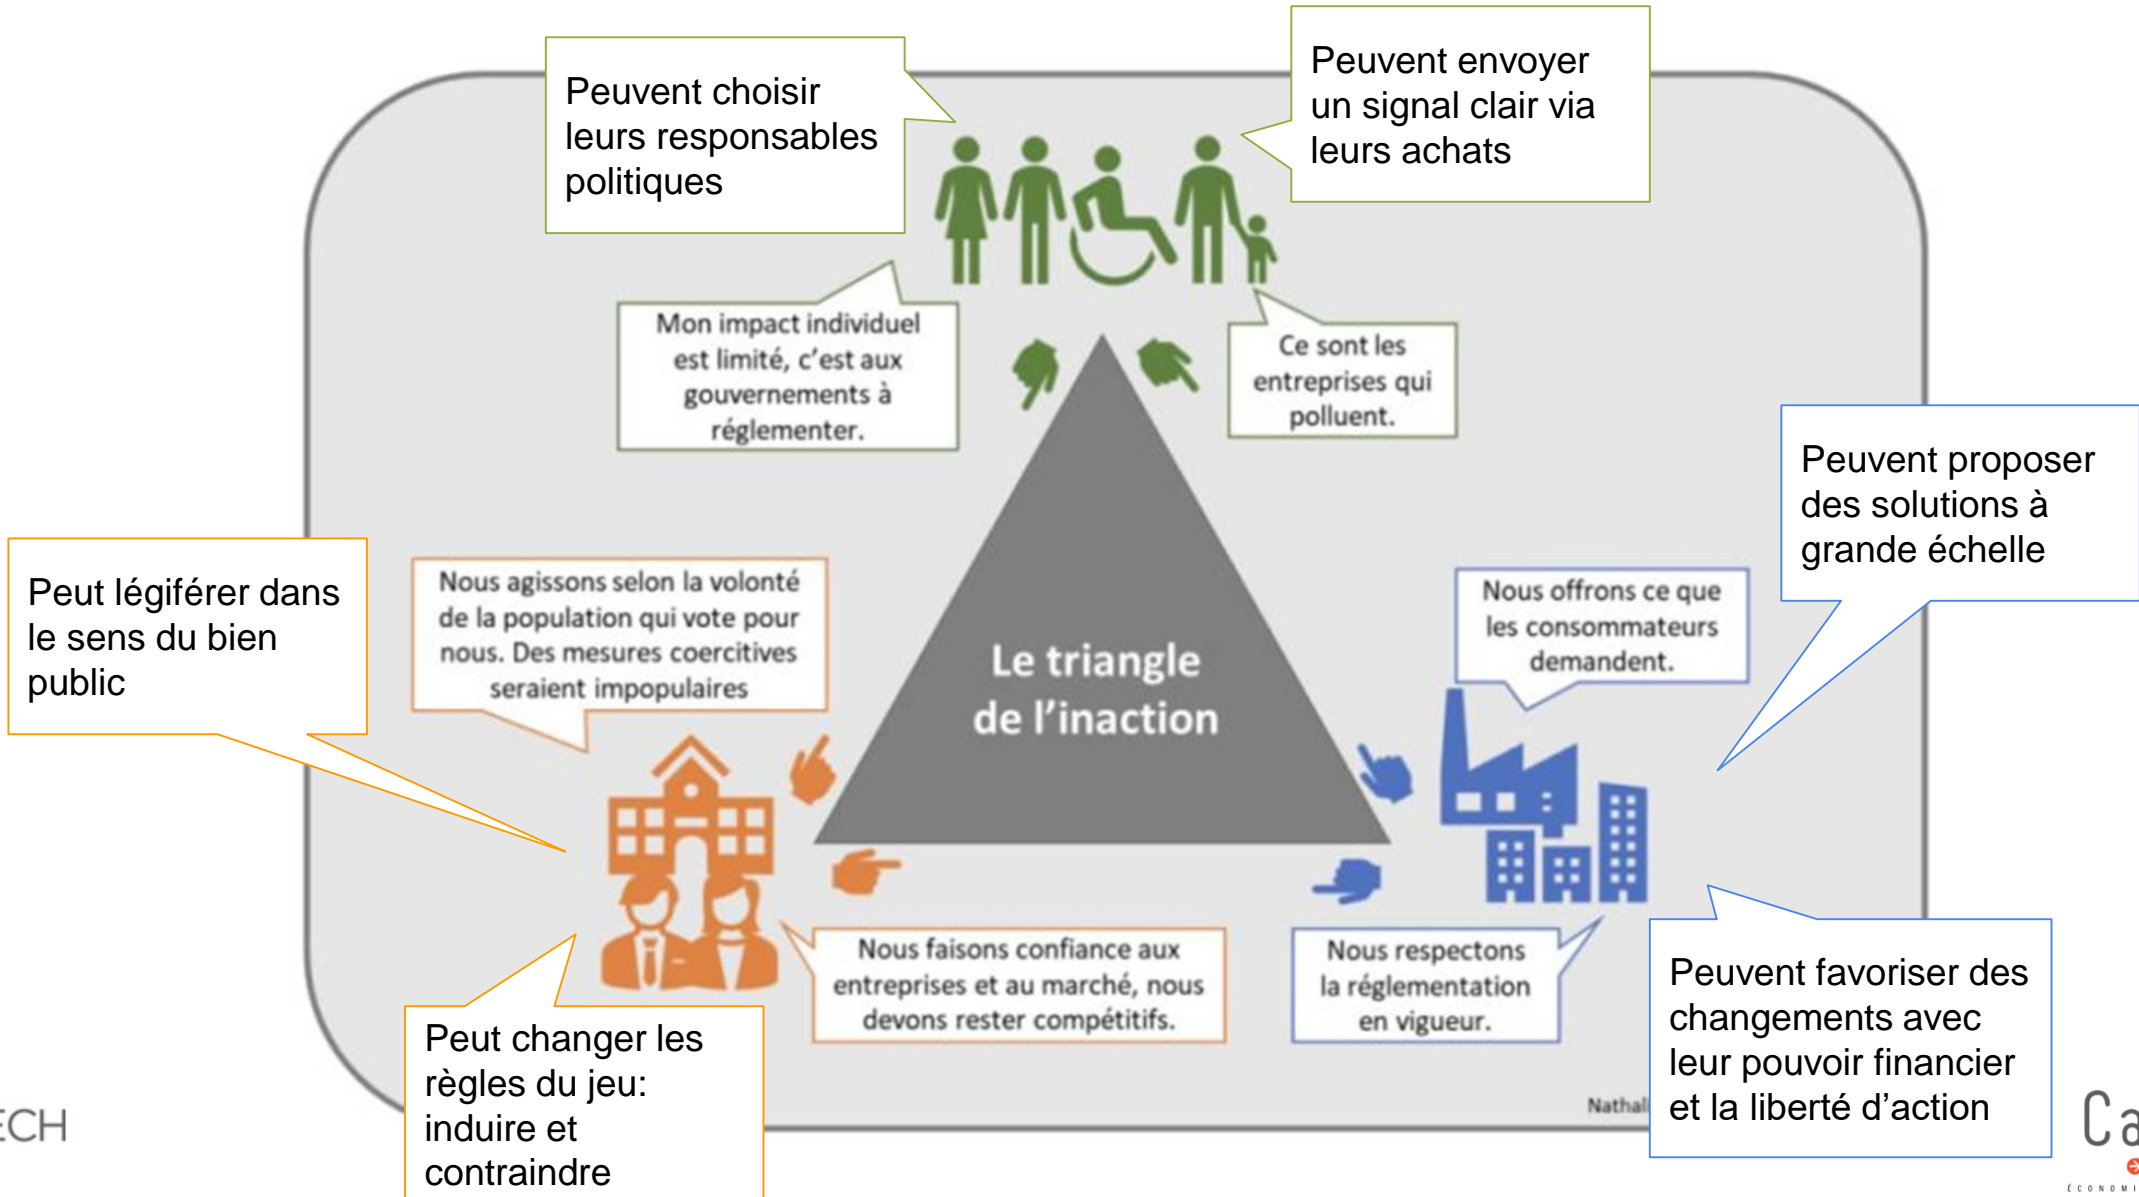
Peuvent choisir leurs responsables politiques

Peuvent envoyer un signal clair via leurs achats

Mon impact individuel est limité, c'est aux gouvernements à réglementer.

Ce sont les entreprises qui polluent.

Peuvent proposer des solutions à grande échelle

Peut légiférer dans le sens du bien public

Nous agissons selon la volonté de la population qui vote pour nous. Des mesures coercitives seraient impopulaires

Le triangle de l'inaction

Nous offrons ce que les consommateurs demandent.

Nous faisons confiance aux entreprises et au marché, nous devons rester compétitifs.

Nous respectons la réglementation en vigueur.

Peut changer les règles du jeu: induire et contraindre

Peuvent favoriser des changements avec leur pouvoir financier et la liberté d'action

Nathal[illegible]

ECH

Ca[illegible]

ÉCONOMI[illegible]